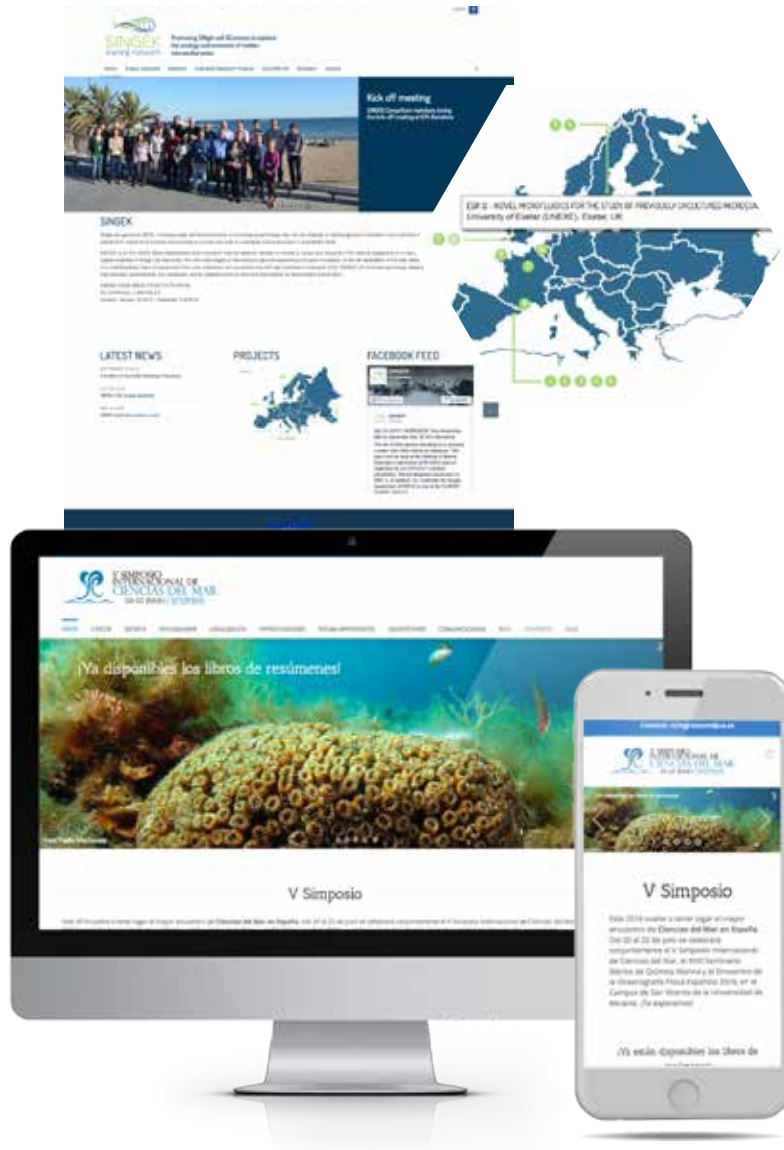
SINGEK training network

Promoting SINgle cell GEnomics to explore the ecology and evolution of hidden microeuKaryotes

Kick off meeting

SINGEK

LATEST NEWS

PROJECTS

FACEBOOK FEED

ESR 12 - NOVEL MICROFLUIDICS FOR THE STUDY OF PREVIOUSLY UNCULTURED MICROEUKARYOTES
University of Exeter (UNEXE), Exeter, UK

V SIMPOSIO INTERNACIONAL DE CIENCIAS DEL MAR

¡Ya disponibles los libros de resúmenes!

V Simposio

V SIMPOSIO INTERNACIONAL DE CIENCIAS DEL MAR

V Simposio

Este 2016 vuelve a tener lugar el mayor encuentro de Ciencias del Mar en España. Del 20 al 22 de junio se celebrará conjuntamente el V Simposio Internacional de Ciencias del Mar, el XVIII Seminario Ibérico de Química Marina y el Encuentro de la Oceanografía Física Española 2016, en el Campus de San Vicente de la Universidad de Alicante. ¡Te esperamos!

¡Ya están disponibles los libros de